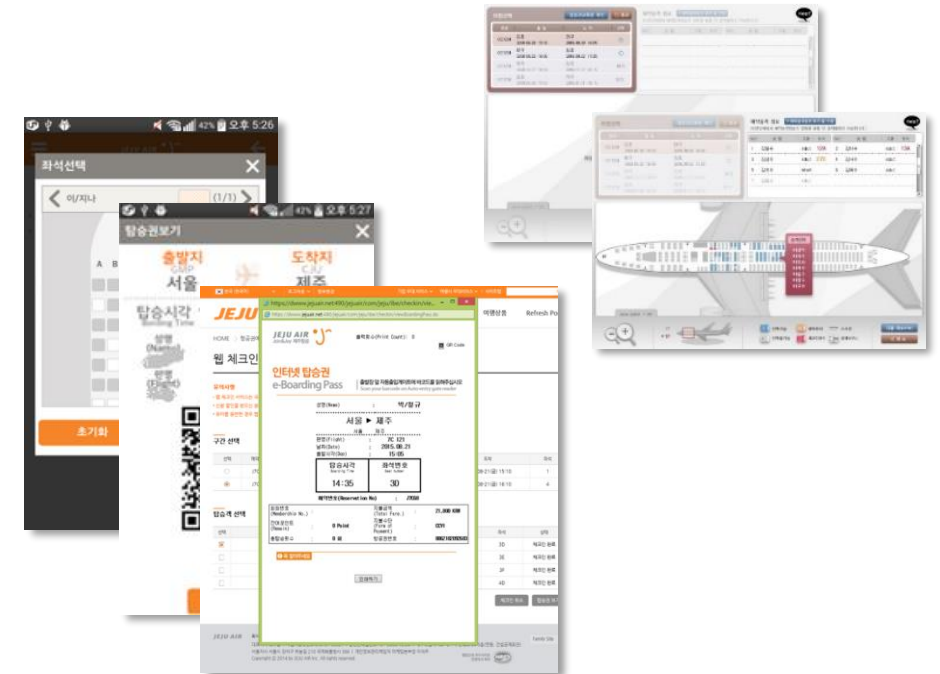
42% 오후 5:26
좌석선택
이/지나 (1/1)
A B
초기화

42% 오후 5:27
탑승권보기
출발지 GMP 서울
도착지 CJU 제주
탑승시각 Boarding Time

JEJU
웹 체크인
구간 선택
탑승객 선택

https://www.jejuair.net/jejuair/com/jeju/ibe/checkin/viewBoardingPass.do
JEJU AIR
출력회수(Print Count) : 0
QR Code
인터넷 탑승권
e-Boarding Pass
성명(Name) : 박/필규
서울 ▶ 제주
편명(Flight) : 7C 123
날짜(Date) : 2015.06.23
출발시각(Dep) : 15:05
탑승시각 Boarding Time 14:35
좌석번호 Seat Number 30
예약번호(Reserved Ion No) : 2558
인쇄하기

이벤트상품 Refresh Po